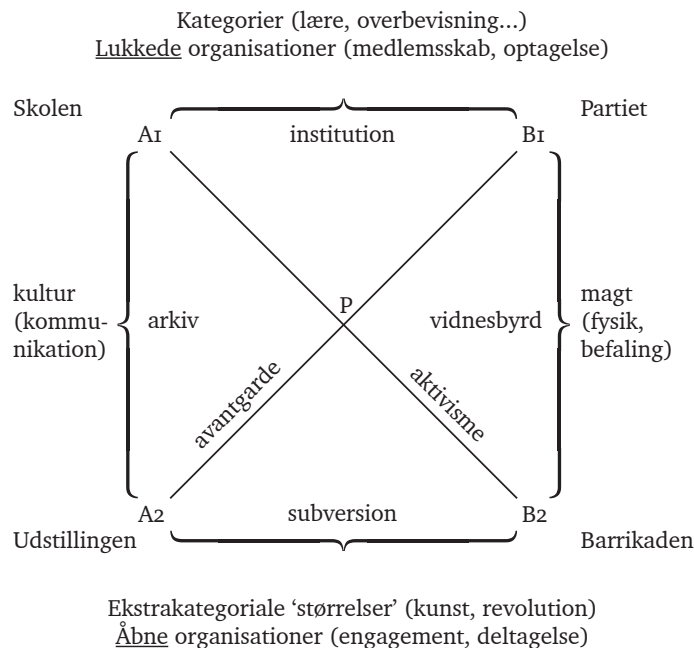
Kategorier (lære, overbevisning...)
Lukkede organisationer (medlemsskab, optagelse)

Skolen

A1

institution

B1

Partiet

kultur (kommunikation)

arkiv

P

vidnesbyrd

magt (fysik, befaling)

avantgarde

aktivisme

A2

subversion

B2

Udstillingen

Barrikaden

Ekstrakategoriale 'størrelser' (kunst, revolution)
Åbne organisationer (engagement, deltagelse)